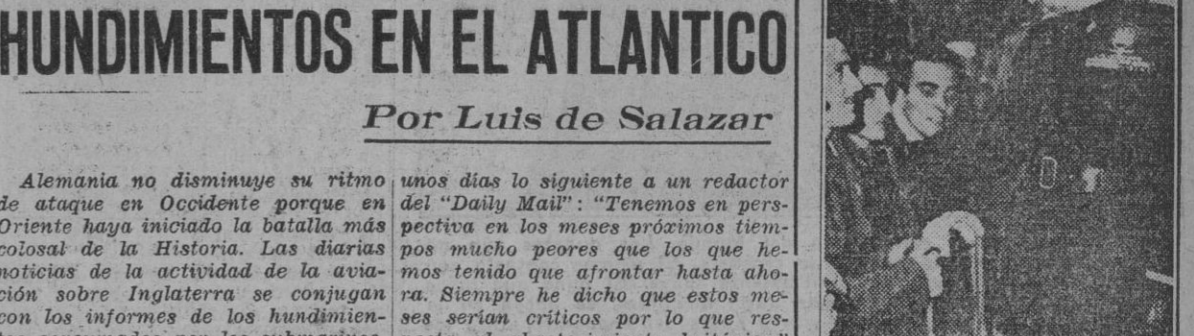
HUNDIMIENTOS EN EL ATLANTICO

Por Luis de Salazar

Alemania no disminuye su ritmo de ataque en Occidente porque en Oriente haya iniciado la batalla más colosal de la Historia. Las diarias noticias de la actividad de la aviación sobre Inglaterra se conjugan con los informes de los hundimien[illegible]

unos dias lo siguiente a un redactor del "Daily Mail": "Tenemos en perspectiva en los meses próximos tiempos mucho peores que los que hemos tenido que afrontar hasta ahora. Siempre he dicho que estos meses serían críticos por lo que res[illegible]